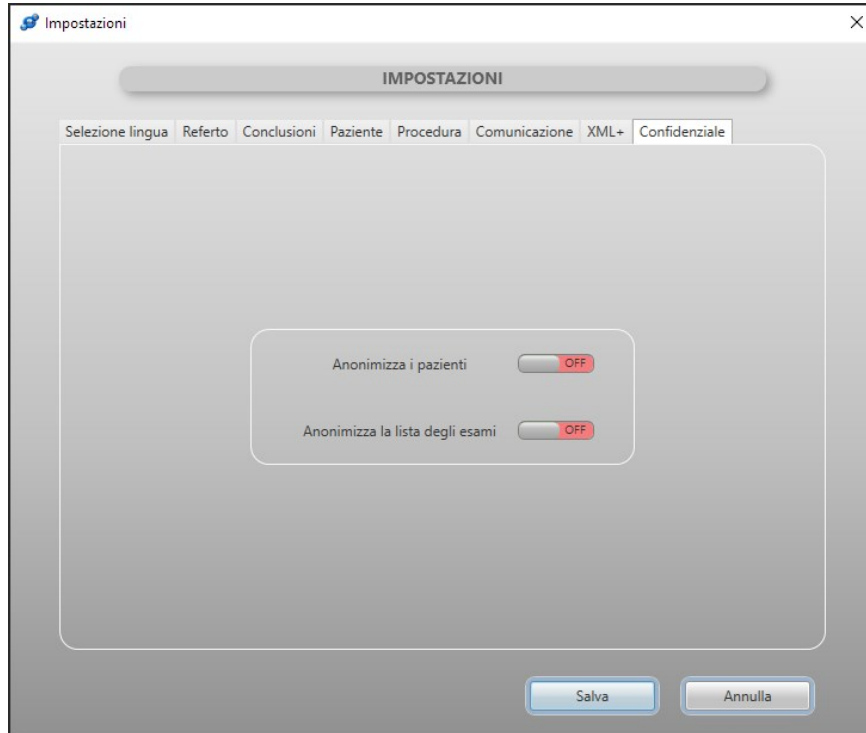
Impostazioni

×

IMPOSTAZIONI

Selezione lingua | Referto | Conclusioni | Paziente | Procedura | Comunicazione | XML+ | Confidenziale

Anonimizza i pazienti OFF

Anonimizza la lista degli esami OFF

Salva

Annulla